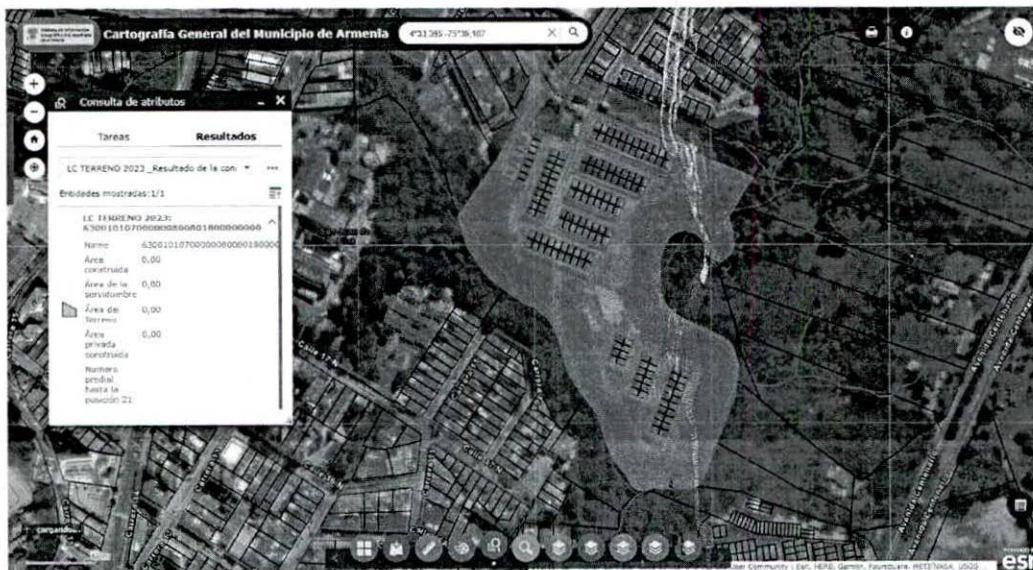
Cartografía General del Municipio de Armenia

4°33.385 -75°39.107

Consulta de atributos

Tareas

Resultados

LC TERRENO 2023 _Resultado de la con

Entidades mostradas:1/1

LC TERRENO 2023: 630010107000000080001800000000

Name 6300101070000000800018000

Área construida 0,00

Área de la servidumbre 0,00

Área del Terreno 0,00

Área privada construida 0,00

Numero predial hasta la posición 21

Calle 17

Avenida Centenario

Avenida Centenario

cargando...

User Community | Esri, HERE, Garmin, Foursquare, METI/NASA, USGS

esri